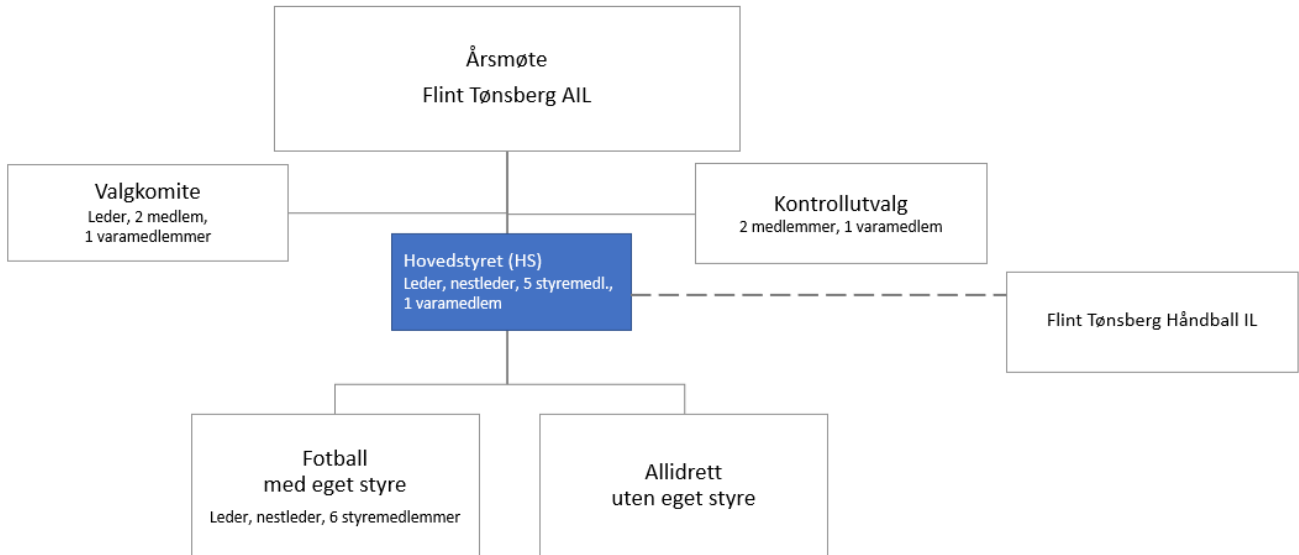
Årsmøte
Flint Tønsberg AIL

Valgkomite
Leder, 2 medlem,
1 varamedlemmer

Kontrollutvalg
2 medlemmer, 1 varamedlem

Hovedstyret (HS)
Leder, nestleder, 5 styremedl.,
1 varamedlem

Flint Tønsberg Håndball IL

Fotball
med eget styre
Leder, nestleder, 6 styremedlemmer

Allidrett
uten eget styre